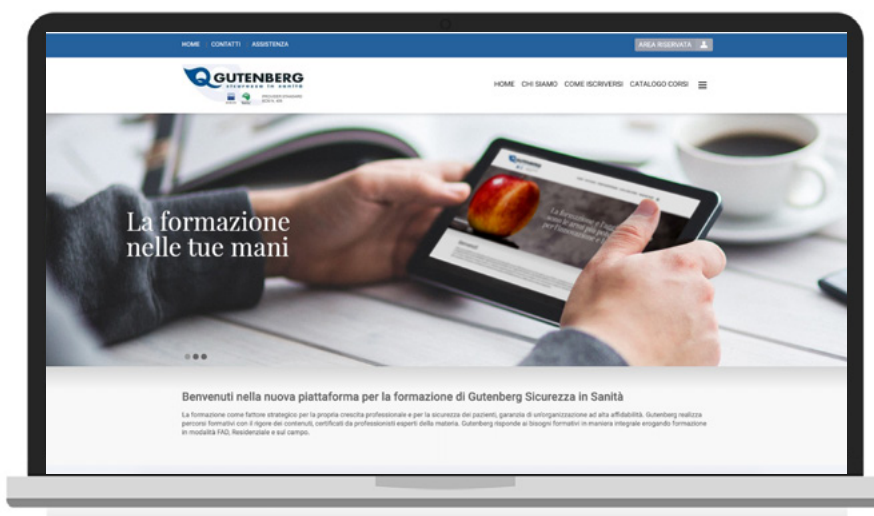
HOME CONTATTI ASSISTENZA

AREA RISERVATA

GUTENBERG
sicurezza in sanità

HOME CHI SIAMO COME ISCRIVERSI CATALOGO CORSI

La formazione nelle tue mani

Benvenuti nella nuova piattaforma per la formazione di Gutenberg Sicurezza in Sanità

La formazione come fattore strategico per la propria crescita professionale e per la sicurezza dei pazienti, garanzia di un'organizzazione ad alta affidabilità. Gutenberg realizza percorsi formativi con il rigore dei contenuti, certificati da professionisti esperti della materia. Gutenberg risponde ai bisogni formativi in maniera integrale erogando formazione in modalità FAD, Residenziale e sul campo.